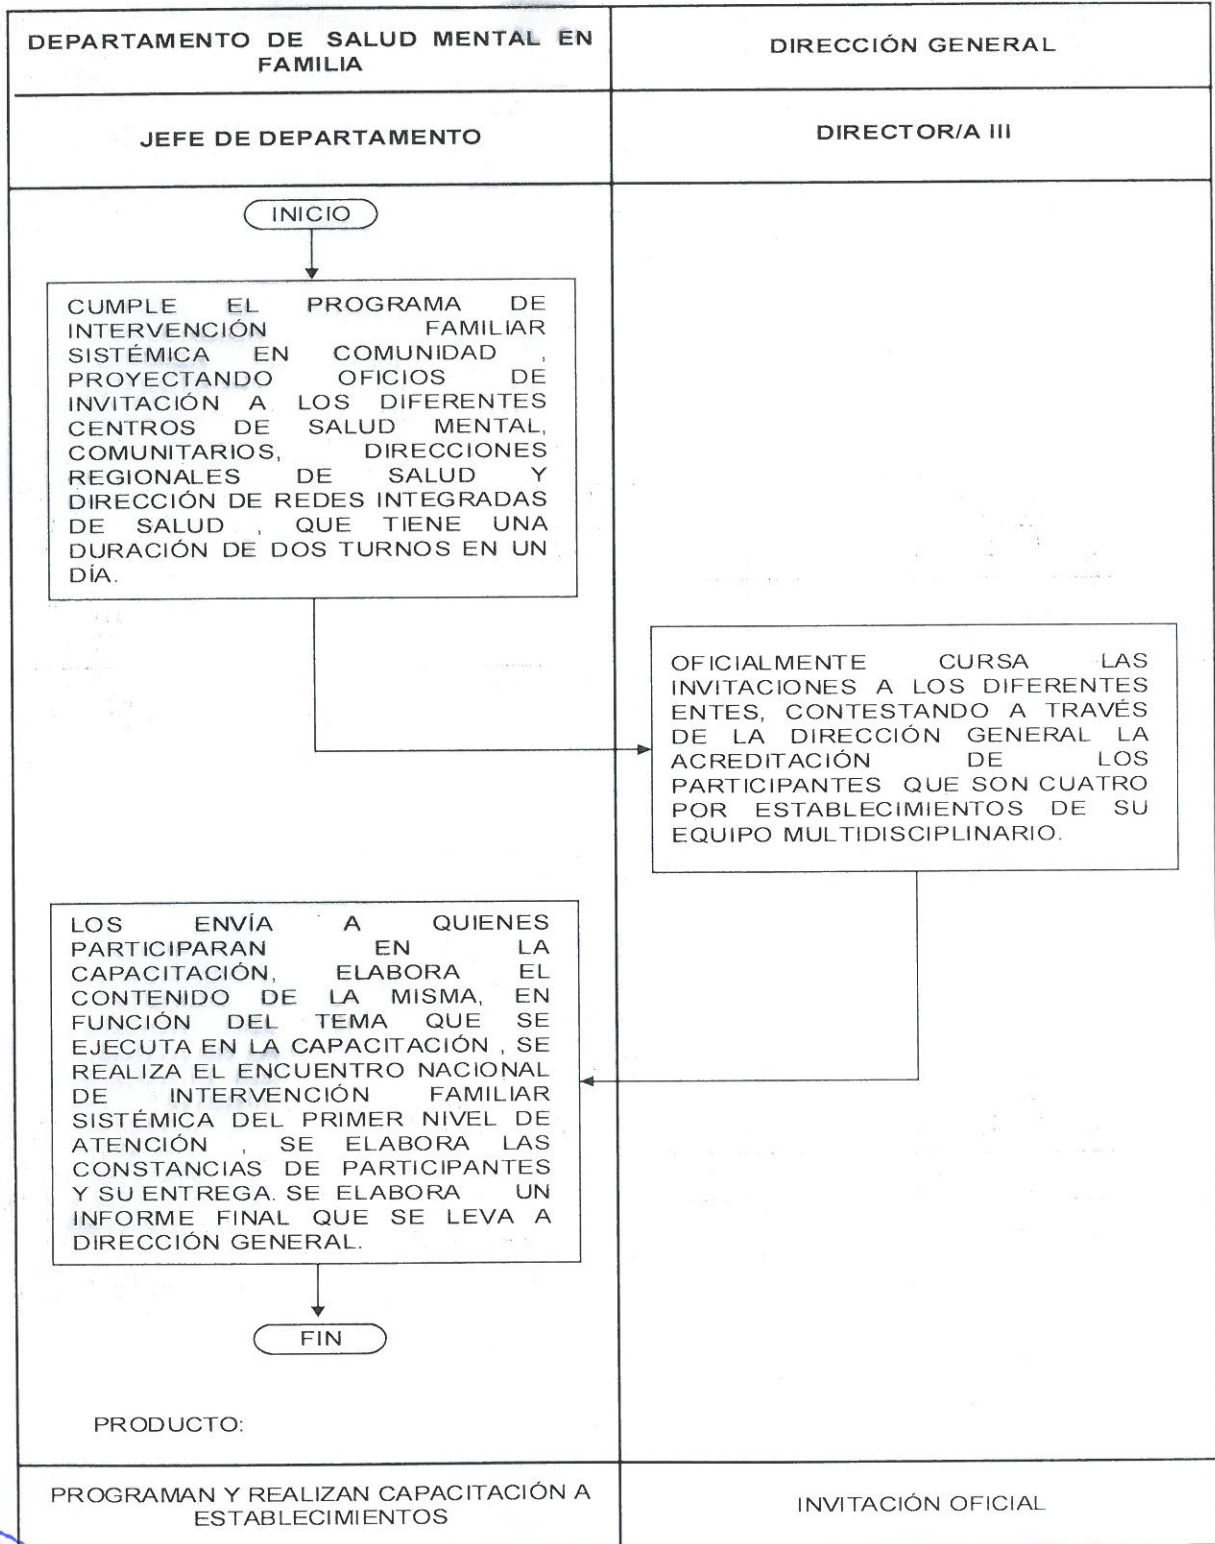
| DEPARTAMENTO DE SALUD MENTAL EN FAMILIA | DIRECCIÓN GENERAL |
|---|---|
| JEFE DE DEPARTAMENTO | DIRECTOR/A III |

INICIO

CUMPLE EL PROGRAMA DE INTERVENCIÓN FAMILIAR SISTÉMICA EN COMUNIDAD , PROYECTANDO OFICIOS DE INVITACIÓN A LOS DIFERENTES CENTROS DE SALUD MENTAL, COMUNITARIOS, DIRECCIONES REGIONALES DE SALUD Y DIRECCIÓN DE REDES INTEGRADAS DE SALUD , QUE TIENE UNA DURACIÓN DE DOS TURNOS EN UN DÍA.

OFICIALMENTE CURSA LAS INVITACIONES A LOS DIFERENTES ENTES, CONTESTANDO A TRAVÉS DE LA DIRECCIÓN GENERAL LA ACREDITACIÓN DE LOS PARTICIPANTES QUE SON CUATRO POR ESTABLECIMIENTOS DE SU EQUIPO MULTIDISCIPLINARIO.

LOS ENVÍA A QUIENES PARTICIPARAN EN LA CAPACITACIÓN, ELABORA EL CONTENIDO DE LA MISMA, EN FUNCIÓN DEL TEMA QUE SE EJECUTA EN LA CAPACITACIÓN , SE REALIZA EL ENCUENTRO NACIONAL DE INTERVENCIÓN FAMILIAR SISTÉMICA DEL PRIMER NIVEL DE ATENCIÓN , SE ELABORA LAS CONSTANCIAS DE PARTICIPANTES Y SU ENTREGA. SE ELABORA UN INFORME FINAL QUE SE LEVA A DIRECCIÓN GENERAL.

FIN

PRODUCTO:

| PROGRAMAN Y REALIZAN CAPACITACIÓN A ESTABLECIMIENTOS | INVITACIÓN OFICIAL |
|---|---|